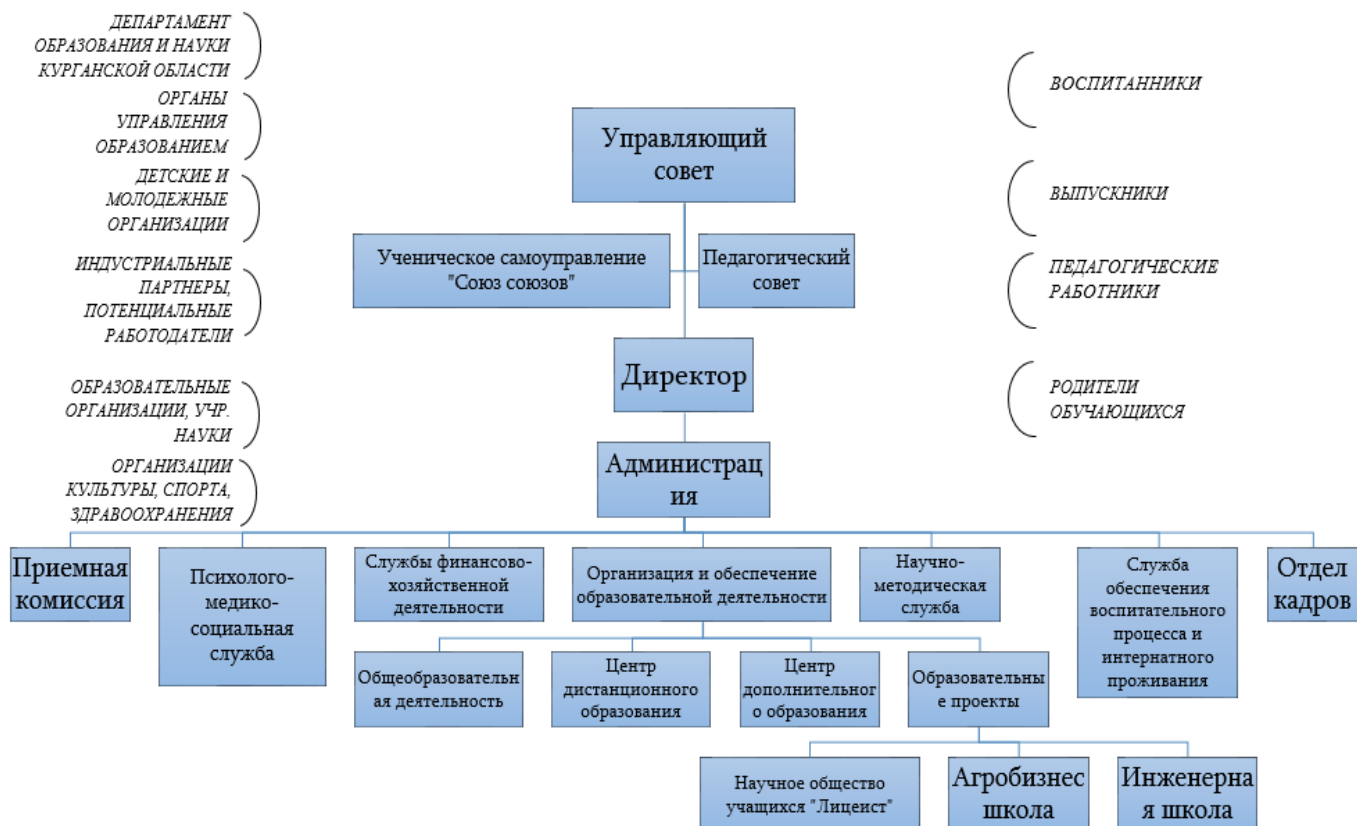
ДЕПАРТАМЕНТ ОБРАЗОВАНИЯ И НАУКИ КУРГАНСКОЙ ОБЛАСТИ

ОРГАНЫ УПРАВЛЕНИЯ ОБРАЗОВАНИЕМ

ДЕТСКИЕ И МОЛОДЕЖНЫЕ ОРГАНИЗАЦИИ

ИНДУСТРИАЛЬНЫЕ ПАРТНЕРЫ, ПОТЕНЦИАЛЬНЫЕ РАБОТОДАТЕЛИ

ОБРАЗОВАТЕЛЬНЫЕ ОРГАНИЗАЦИИ, УЧР. НАУКИ

ОРГАНИЗАЦИИ КУЛЬТУРЫ, СПОРТА, ЗДРАВООХРАНЕНИЯ

ВОСПИТАННИКИ

ВЫПУСКНИКИ

ПЕДАГОГИЧЕСКИЕ РАБОТНИКИ

РОДИТЕЛИ ОБУЧАЮЩИХСЯ

Управляющий совет

Ученическое самоуправление "Союз союзов"

Педагогический совет

Директор

Администрация

Приемная комиссия

Психолого-медико-социальная служба

Службы финансово-хозяйственной деятельности

Организация и обеспечение образовательной деятельности

Научно-методическая служба

Служба обеспечения воспитательного процесса и интернатного проживания

Отдел кадров

Общеобразовательная деятельность

Центр дистанционного образования

Центр дополнительного образования

Образовательные проекты

Научное общество учащихся "Лицеист"

Агробизнес школа

Инженерная школа